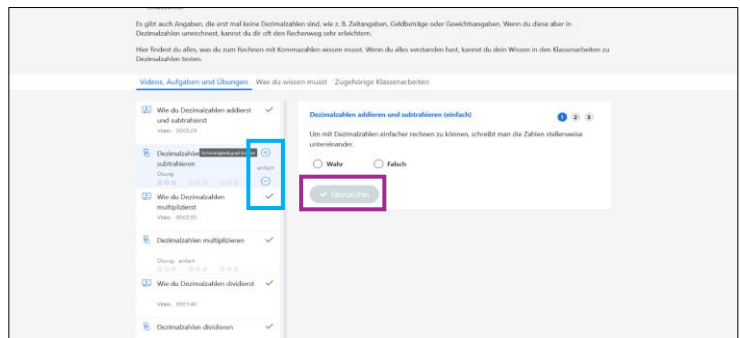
Es gibt auch Angaben, die erst mal keine Dezimalzahlen sind, wie z. B. Zeitangaben, Geldbeträge oder Gewichtsangaben. Wenn du diese aber in Dezimalzahlen umrechnest, kannst du dir oft den Rechenweg sehr erleichtern.

Hier findest du alles, was du zum Rechnen mit Kommazahlen wissen musst. Wenn du alles verstanden hast, kannst du dein Wissen in den Klassenarbeiten zu Dezimalzahlen testen.

Videos, Aufgaben und Übungen   Was du wissen musst   Zugehörige Klassenarbeiten

Wie du Dezimalzahlen addierst und subtrahierst
Video · 00:05:29

Dezimalzahlen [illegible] subtrahieren
Schwierigkeitsgrad ändern
Übung
einfach

Wie du Dezimalzahlen multiplizierst
Video · 00:02:50

Dezimalzahlen multiplizieren
Übung · einfach

Wie du Dezimalzahlen dividierst
Video · 00:03:46

Dezimalzahlen dividieren

Dezimalzahlen addieren und subtrahieren (einfach)
1 2 3
Um mit Dezimalzahlen einfacher rechnen zu können, schreibt man die Zahlen stellenweise untereinander.
Wahr   Falsch
Überprüfen